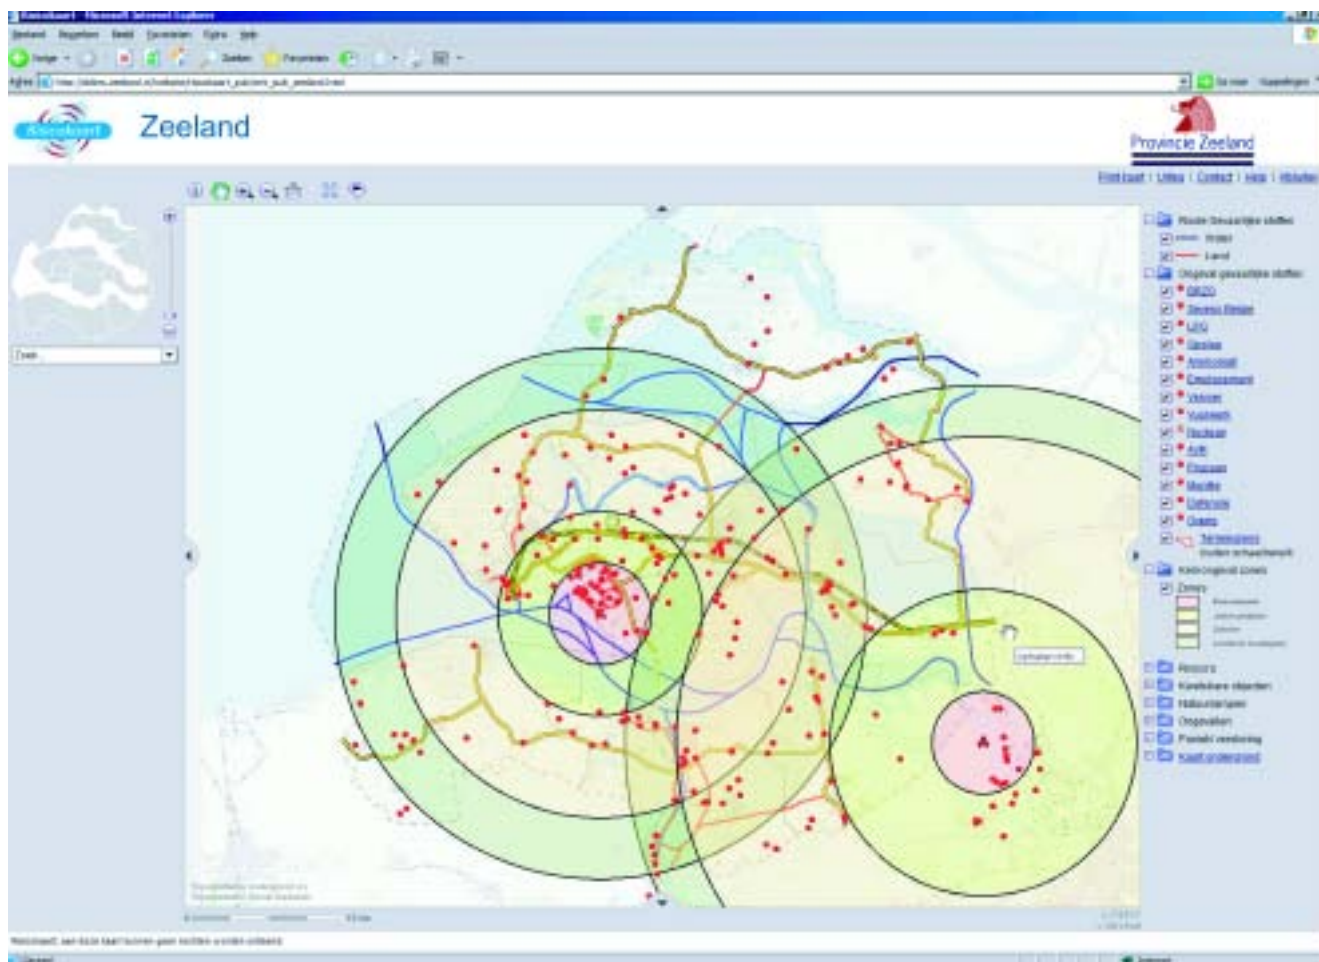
Risicokaart - Microsoft Internet Explorer

Bestand Bewerken Beeld Favorieten Extra Help

Vorige Zoeken Favorieten

Adres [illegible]

Ga naar Koppelingen

Risicokaart

Zeeland

Provincie Zeeland

Print kaart | Links | Contact | Help | Afsluiten

Zoek...

Route Gevaarlijke stoffen

Water

Land

Ongeval gevaarlijke stoffen

BRZO

Sevesorichtlijn

LPG

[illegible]

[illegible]

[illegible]

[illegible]

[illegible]

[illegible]

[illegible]

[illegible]

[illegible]

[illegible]

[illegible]

Terreinen

Kernongeval zones

Zones

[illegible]

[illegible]

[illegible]

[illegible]

Ophalen info

Natuur

Kwetsbare objecten

Natuurbranden

Ongevallen

Plaatsen

Kaart ondergrond

Risicokaart, aan deze kaart kunnen geen rechten worden ontleend.

Gereed

Internet